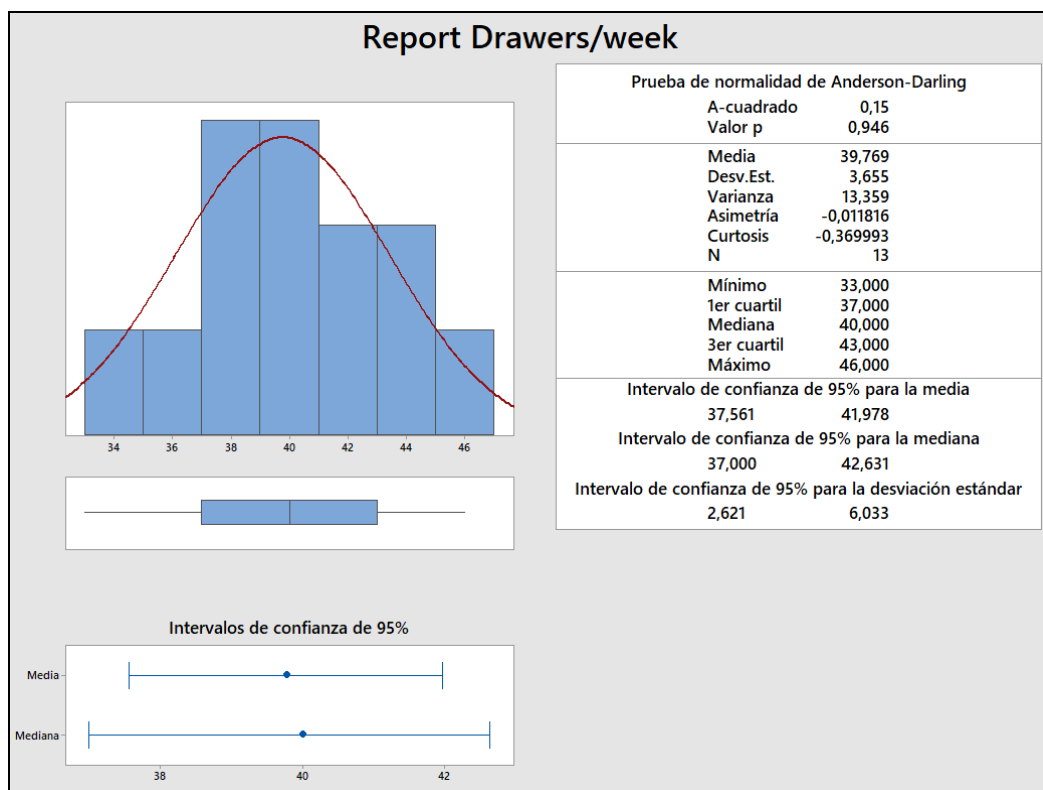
Report Drawers/week

34 36 38 40 42 44 46

Intervalos de confianza de 95%

Media

Mediana

38 40 42

Prueba de normalidad de Anderson-Darling

| | |
|---|---|
| A-cuadrado | 0,15 |
| Valor p | 0,946 |
| Media | 39,769 |
| Desv.Est. | 3,655 |
| Varianza | 13,359 |
| Asimetría | -0,011816 |
| Curtosis | -0,369993 |
| N | 13 |
| Mínimo | 33,000 |
| 1er cuartil | 37,000 |
| Mediana | 40,000 |
| 3er cuartil | 43,000 |
| Máximo | 46,000 |

Intervalo de confianza de 95% para la media
37,561 41,978
Intervalo de confianza de 95% para la mediana
37,000 42,631
Intervalo de confianza de 95% para la desviación estándar
2,621 6,033